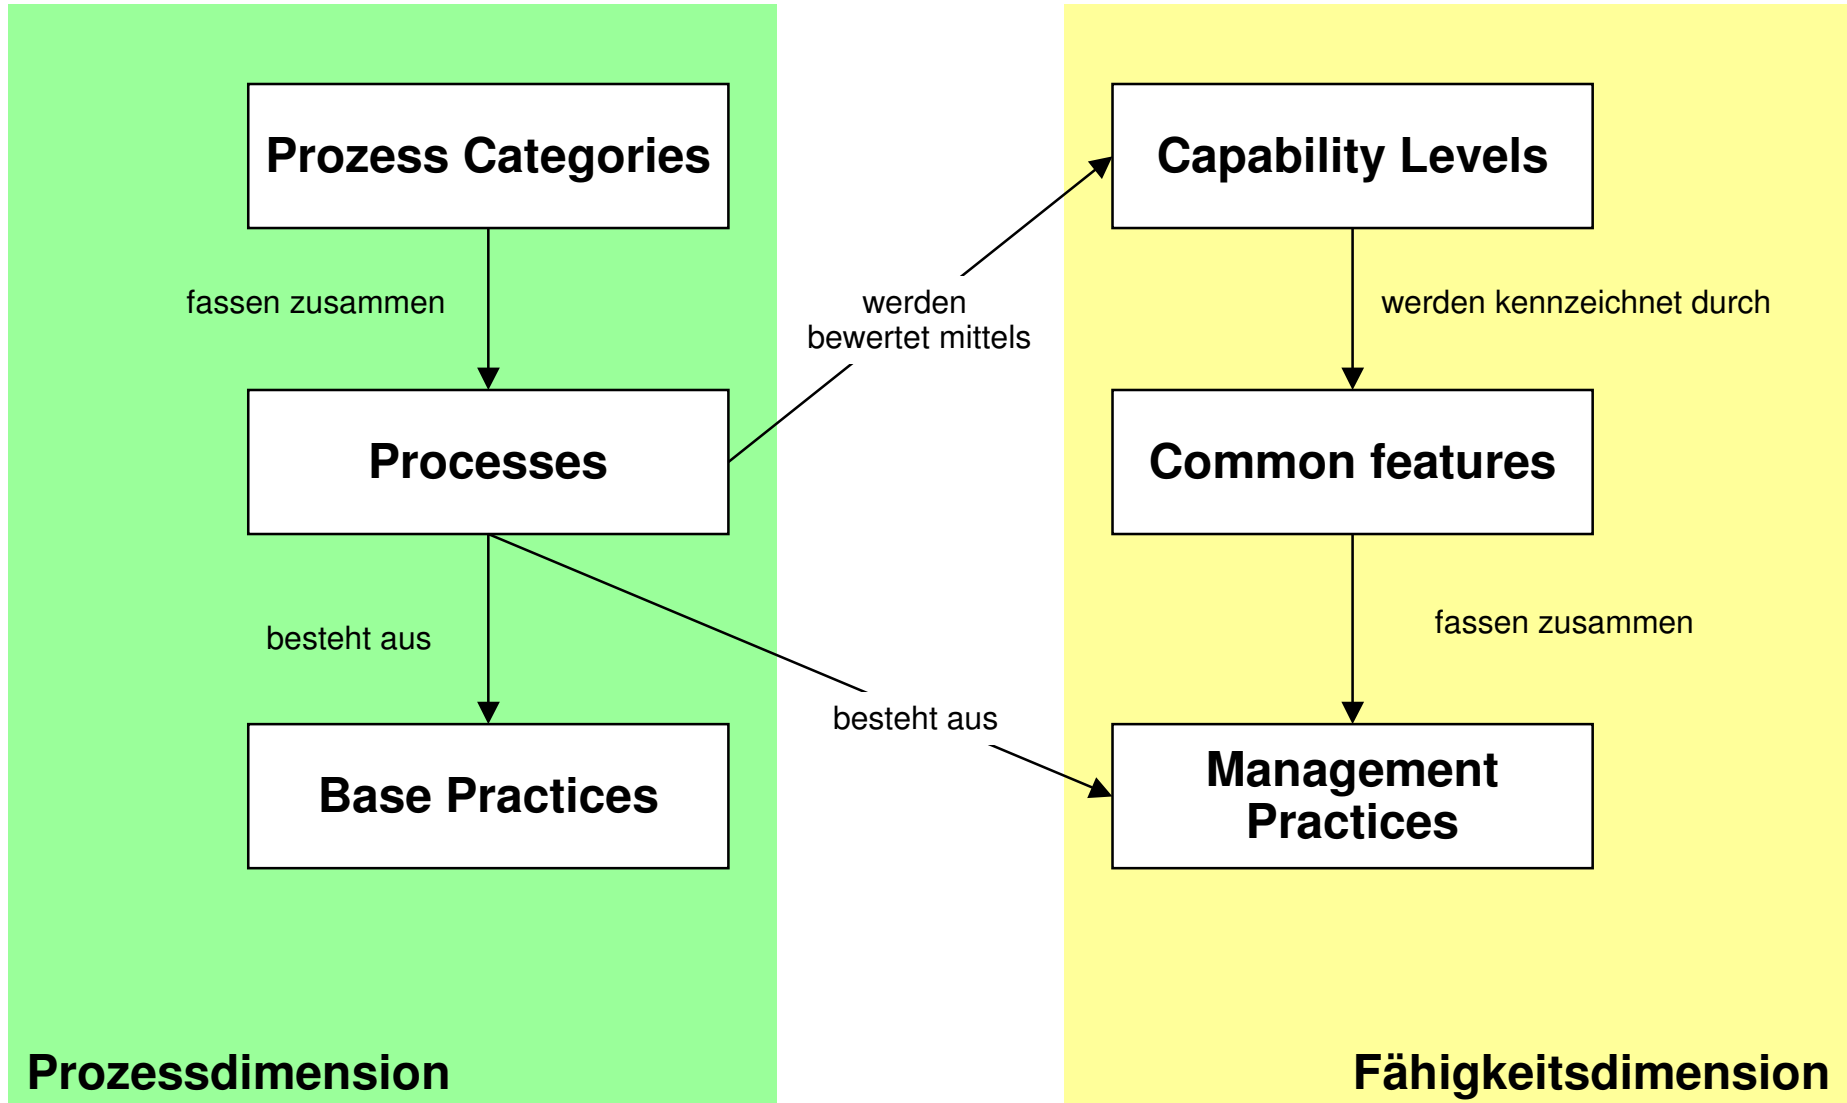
Prozess Categories

fassen zusammen

Processes

besteht aus

Base Practices

werden bewertet mittels

besteht aus

Capability Levels

werden kennzeichnet durch

Common features

fassen zusammen

Management Practices

Prozessdimension

Fähigkeitsdimension